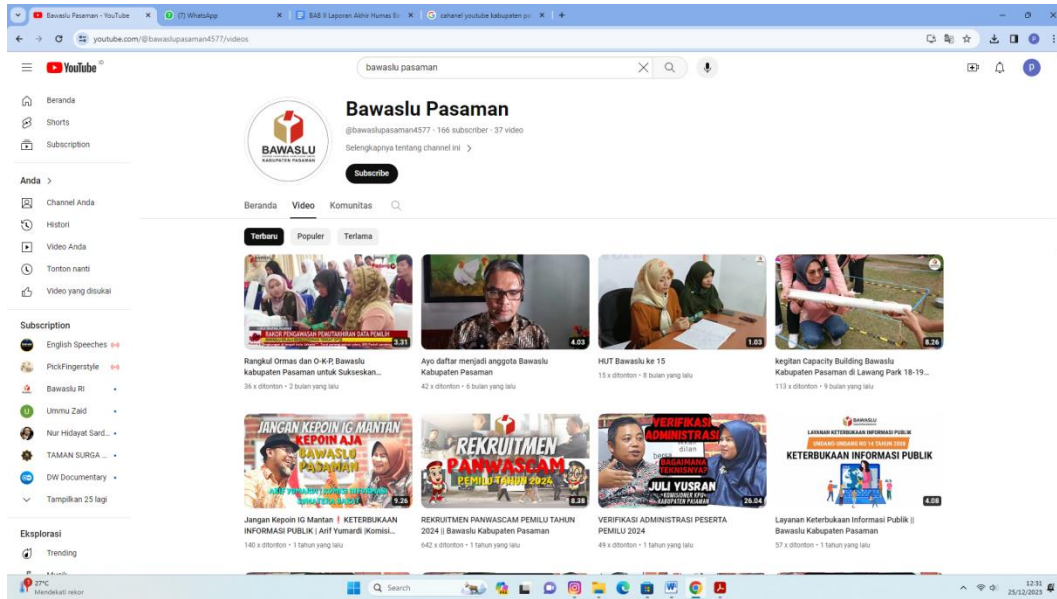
Bawaslu Pasaman - YouTube × (7) WhatsApp × BAB II Laporan Akhir Humas Ba × cahanel youtube kabupaten pa × +

youtube.com/@bawaslupasaman4577/videos

YouTube

bawaslu pasaman

Beranda
Shorts
Subscription

Anda >
Channel Anda
Histori
Video Anda
Tonton nanti
Video yang disukai

Subscription
English Speeches
PickFingerstyle
Bawaslu RI
Ummu Zaid
Nur Hidayat Sard...
TAMAN SURGA ...
DW Documentary
Tampilkan 25 lagi

Eksplorasi
Trending

BAWASLU KABUPATEN PASAMAN

Bawaslu Pasaman
@bawaslupasaman4577 · 166 subscriber · 37 video
Selengkapnya tentang channel ini >
Subscribe

Beranda Video Komunitas

Terbaru Populer Terlama

RAKOR PENGAWASAN PEMUTAKHIRAN DATA PEMILIH
3.31
Rangkul Ormas dan O-K-P, Bawaslu kabupaten Pasaman untuk Sukseskan...
36 x ditonton • 2 bulan yang lalu

4.03
Ayo daftar menjadi anggota Bawaslu Kabupaten Pasaman
42 x ditonton • 6 bulan yang lalu

1.03
HUT Bawaslu ke 15
15 x ditonton • 8 bulan yang lalu

8.26
kegitan Capacity Building Bawaslu Kabupaten Pasaman di Lawang Park 18-19...
113 x ditonton • 9 bulan yang lalu

JANGAN KEPOIN IG MANTAN KEPOIN AJA BAWASLU PASAMAN
9.26
Jangan Kepoin IG Mantan ❗ KETERBUKAAN INFORMASI PUBLIK | Arif Yumardi |Komisi...
140 x ditonton • 1 tahun yang lalu

REKRUITMEN PANWASCAM PEMILU TAHUN 2024
8.38
REKRUITMEN PANWASCAM PEMILU TAHUN 2024 || Bawaslu Kabupaten Pasaman
642 x ditonton • 1 tahun yang lalu

VERIFIKASI ADMINISTRASI BAGAIMANA TEKNISNYA? JULI YUSRAN
26.04
VERIFIKASI ADMINISTRASI PESERTA PEMILU 2024
49 x ditonton • 1 tahun yang lalu

BAWASLU LAYANAN KETERBUKAAN INFORMASI PUBLIK UNDANG-UNDANG RI NO 14 TAHUN 2008 KETERBUKAAN INFORMASI PUBLIK
4.08
Layanan Keterbukaan Informasi Publik || Bawaslu Kabupaten Pasaman
57 x ditonton • 1 tahun yang lalu

27°C Mendekati rekor
Search
12:31 25/12/2023